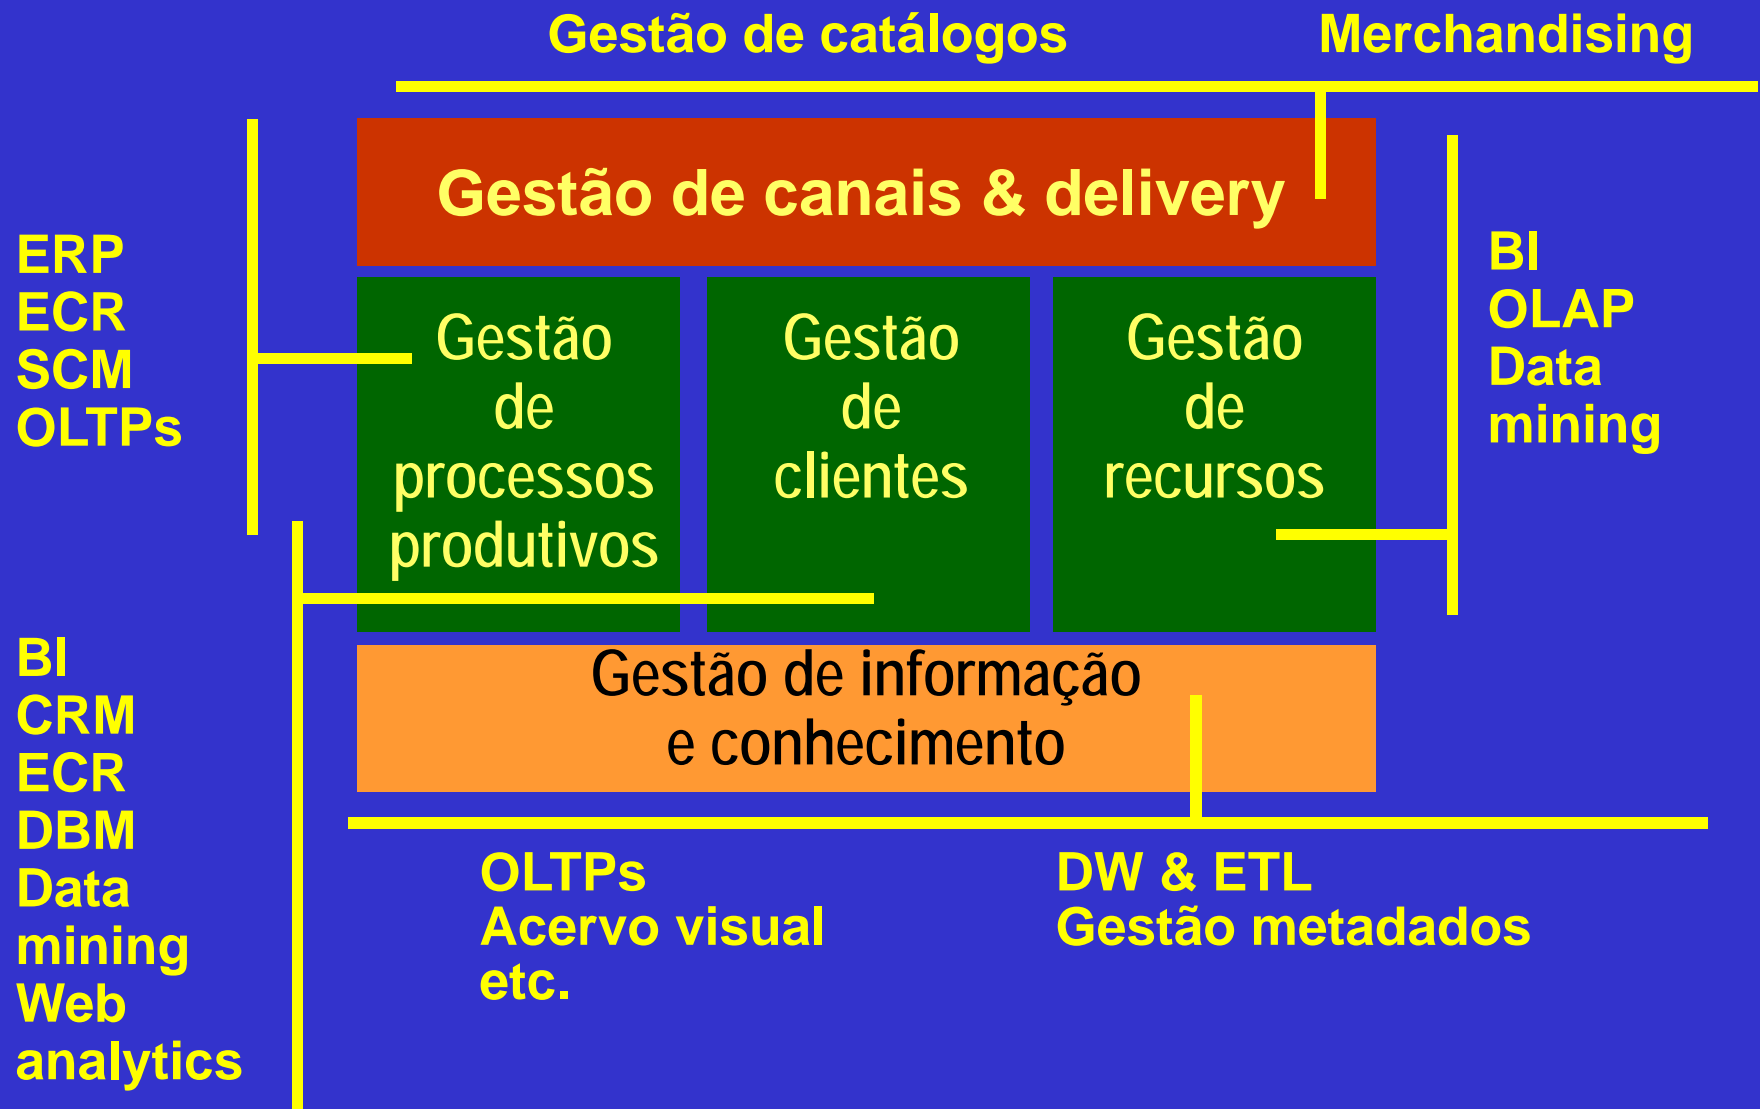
Gestão de catálogos

Merchandising

ERP
ECR
SCM
OLTPs

Gestão de canais & delivery

BI
OLAP
Data mining

Gestão de processos produtivos

Gestão de clientes

Gestão de recursos

BI
CRM
ECR
DBM
Data mining
Web analytics

Gestão de informação e conhecimento

OLTPs
Acervo visual
etc.

DW & ETL
Gestão metadados